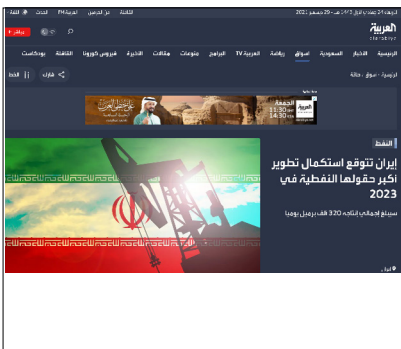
الخميس 29 ديسمبر 2022

العربية
alarabiya

الرئيسية الأخبار السعودية أسواق رياضة العربية TV البرامج منوعات مقالات الخليج فيروس كورونا الثقافة بودكاست

الرئيسية : أسواق : طاقة

شارك الخط

العربية
الجمعة
11:30
14:30

النفط

إيران تتوقع استكمال تطوير أكبر حقولها النفطية في 2023

سيبلغ إجمالي إنتاجه 320 ألف برميل يومياً

إيران